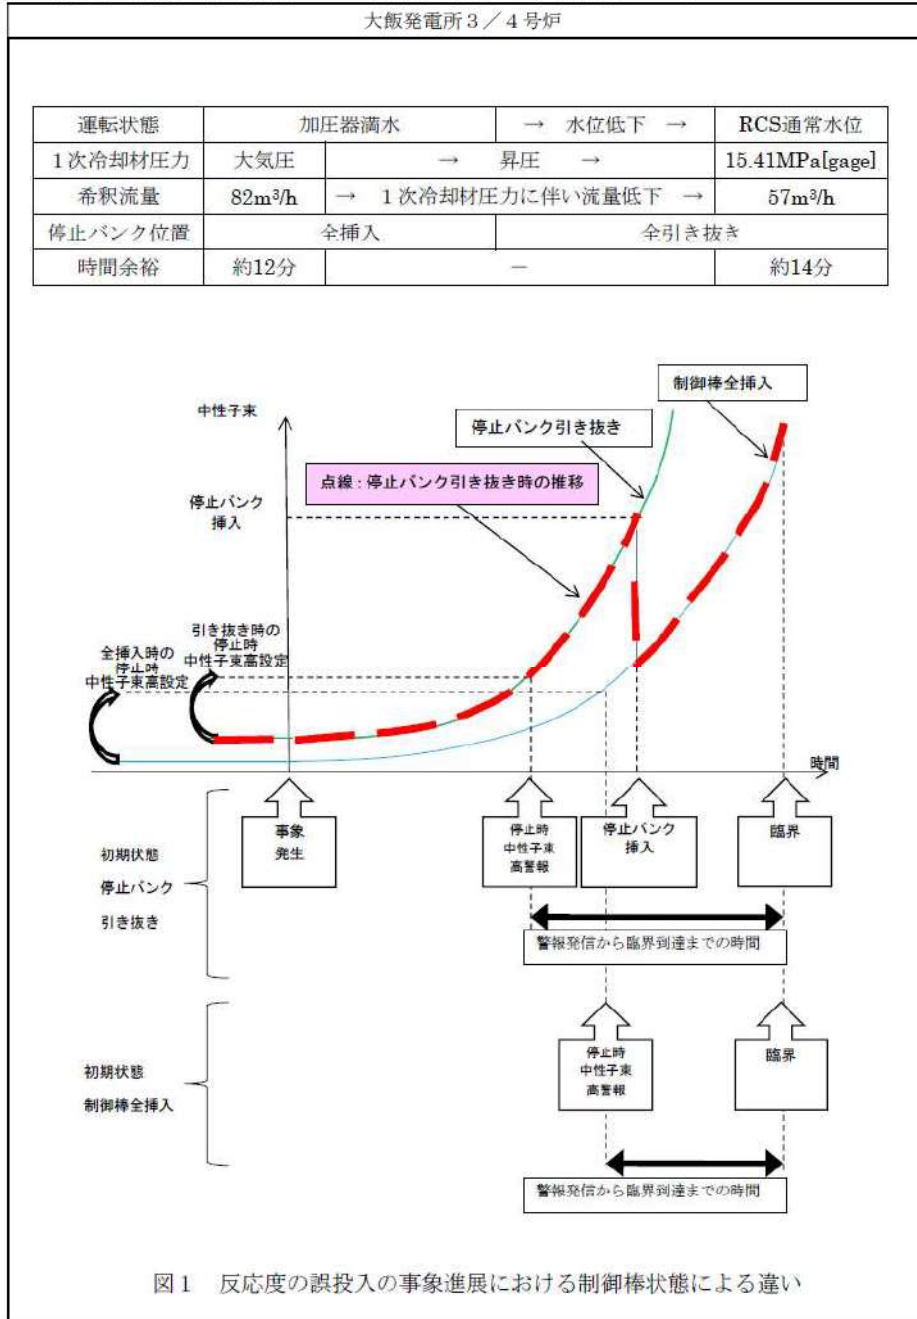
大飯発電所３／４号炉

| 運転状態 | 加圧器満水 | | → 水位低下 → | RCS通常水位 |
|---|---|---|---|---|
| １次冷却材圧力 | 大気圧 | → 昇圧 → | | 15.41MPa[gage] |
| 希釈流量 | 82m³/h | → １次冷却材圧力に伴い流量低下 → | | 57m³/h |
| 停止バンク位置 | 全挿入 | | 全引き抜き | |
| 時間余裕 | 約12分 | − | | 約14分 |

中性子束

制御棒全挿入

停止バンク引き抜き

点線：停止バンク引き抜き時の推移

停止バンク挿入

引き抜き時の停止時中性子束高設定

全挿入時の停止時中性子束高設定

時間

事象発生

停止時中性子束高警報

停止バンク挿入

臨界

初期状態 停止バンク引き抜き

警報発信から臨界到達までの時間

停止時中性子束高警報

臨界

初期状態 制御棒全挿入

警報発信から臨界到達までの時間

図１ 反応度の誤投入の事象進展における制御棒状態による違い